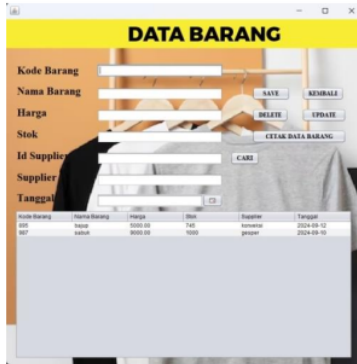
DATA BARANG

Kode Barang
Nama Barang
Harga
Stok
Id Supplier
Supplier
Tanggal

SAVE
KEMBALI
DELETE
UPDATE
CETAK DATA BARANG
CARI

| Kode Barang | Nama Barang | Harga | Stok | Supplier | Tanggal |
|---|---|---|---|---|---|
| 005 | bajup | 5000.00 | 745 | konveksi | 2024-09-12 |
| 987 | kaktuk | 9000.00 | 1000 | gesper | 2024-09-10 |